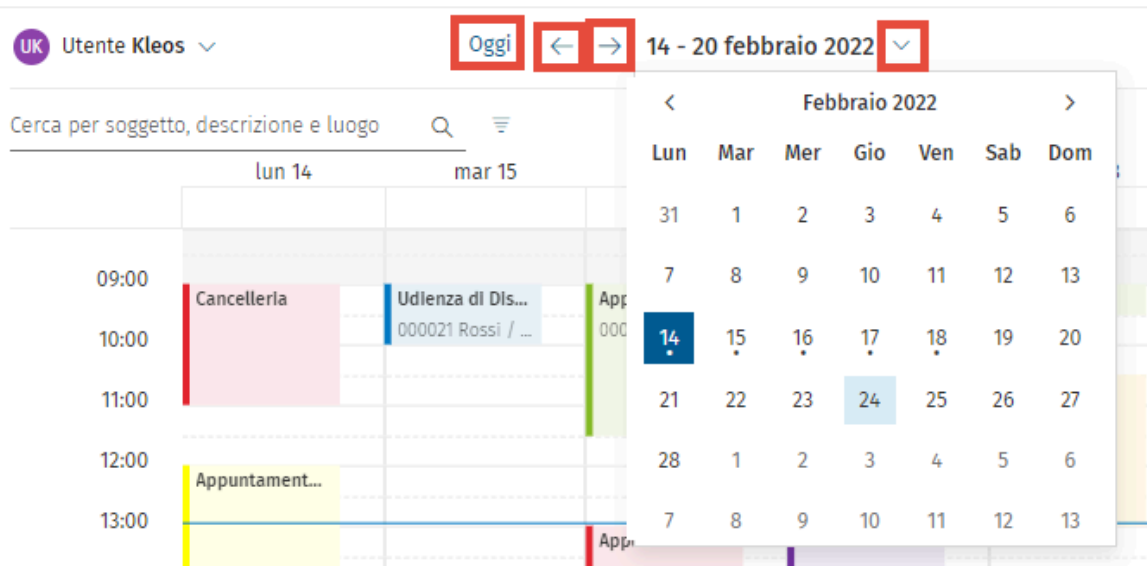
UK Utente Kleos

Oggi ← → 14 - 20 febbraio 2022

Cerca per soggetto, descrizione e luogo

lun 14 mar 15

09:00
10:00
11:00
12:00
13:00

Cancelleria

Udienza di Dis...
000021 Rossi / ...

App
000

Appuntament...

App

Febbraio 2022

| Lun | Mar | Mer | Gio | Ven | Sab | Dom |
|---|---|---|---|---|---|---|
| 31 | 1 | 2 | 3 | 4 | 5 | 6 |
| 7 | 8 | 9 | 10 | 11 | 12 | 13 |
| 14 | 15 | 16 | 17 | 18 | 19 | 20 |
| 21 | 22 | 23 | 24 | 25 | 26 | 27 |
| 28 | 1 | 2 | 3 | 4 | 5 | 6 |
| 7 | 8 | 9 | 10 | 11 | 12 | 13 |